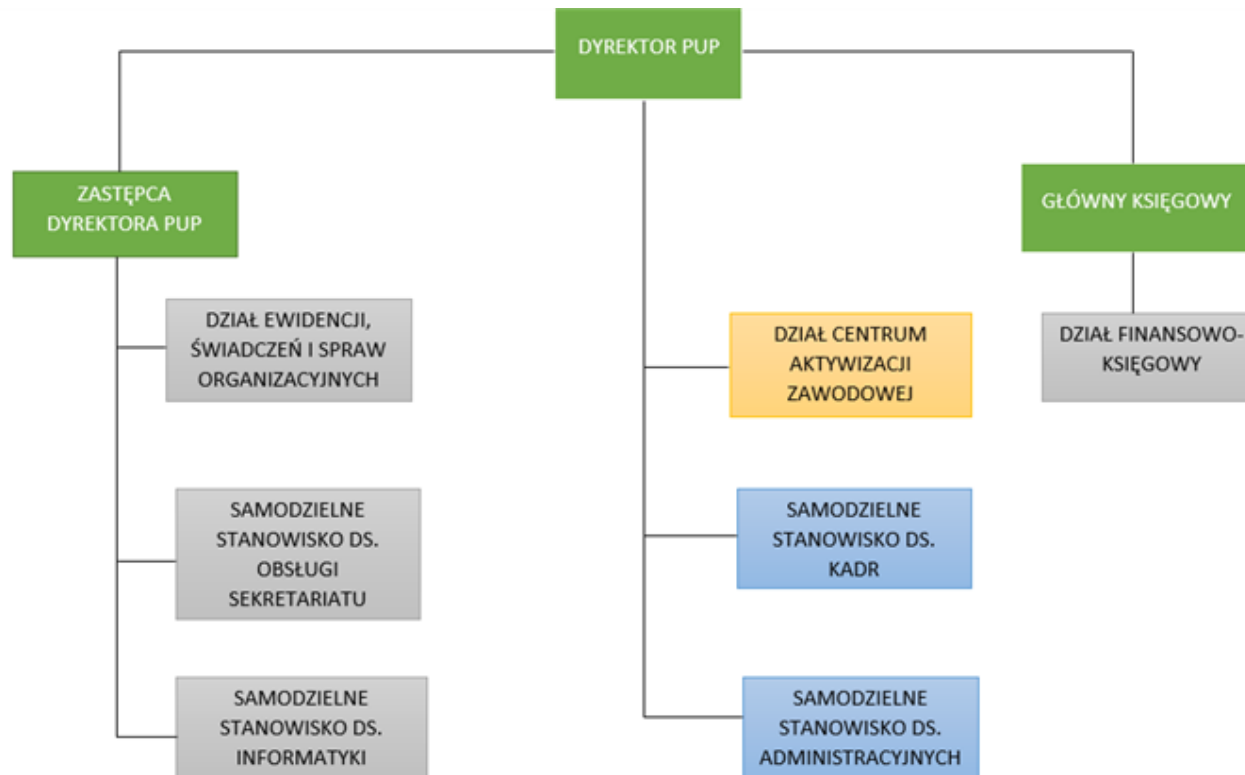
DYREKTOR PUP

ZASTĘPCA DYREKTORA PUP

GŁÓWNY KSIĘGOWY

DZIAŁ EWIDENCJI, ŚWIADCZEŃ I SPRAW ORGANIZACYJNYCH

DZIAŁ CENTRUM AKTYWIZACJI ZAWODOWEJ

DZIAŁ FINANSOWO-KSIĘGOWY

SAMODZIELNE STANOWISKO DS. OBSŁUGI SEKRETARIATU

SAMODZIELNE STANOWISKO DS. KADR

SAMODZIELNE STANOWISKO DS. INFORMATYKI

SAMODZIELNE STANOWISKO DS. ADMINISTRACYJNYCH